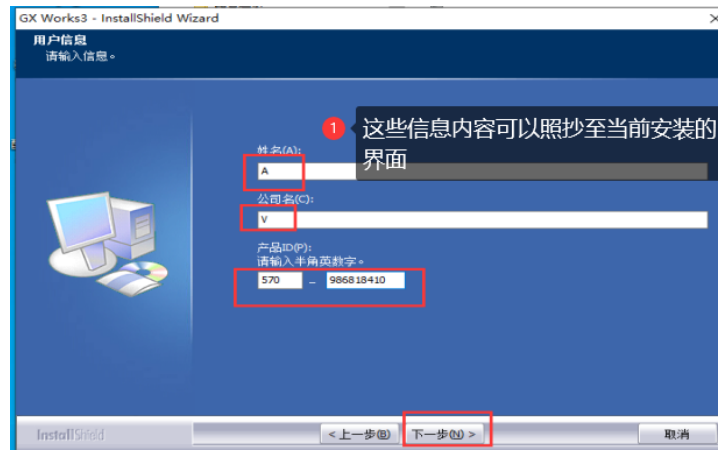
GX Works3 - InstallShield Wizard

用户信息
请输入信息。

1 这些信息内容可以照抄至当前安装的界面

姓名(A):
A

公司名(C):
V

产品ID(P):
请输入半角英数字。
570 – 986818410

InstallShield

< 上一步(B)
下一步(N) >
取消